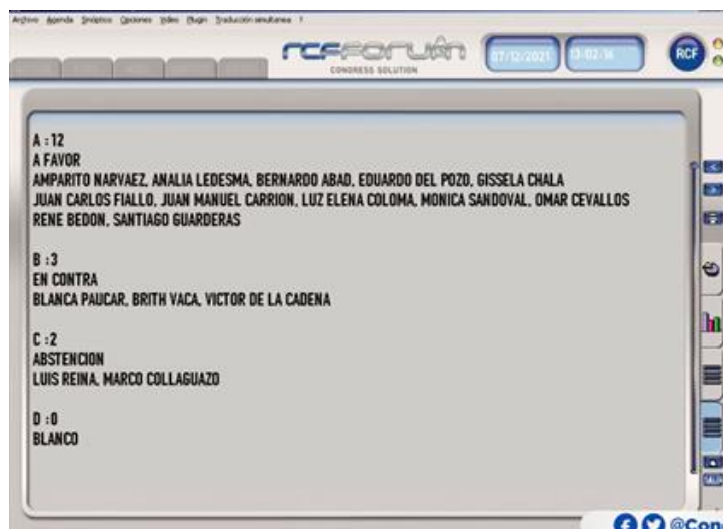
Archivo Agenda Sinópticos Opciones Video Plugin Traducción simultanea ?

RCFFORUM
CONGRESS SOLUTION

07/12/2021 13:02:16

RCF

A : 12
A FAVOR
AMPARITO NARVAEZ, ANALIA LEDESMA, BERNARDO ABAD, EDUARDO DEL POZO, GISSELA CHALA
JUAN CARLOS FIALLO, JUAN MANUEL CARRION, LUZ ELENA COLOMA, MONICA SANDOVAL, OMAR CEVALLOS
RENE BEDON, SANTIAGO GUARDERAS

B : 3
EN CONTRA
BLANCA PAUCAR, BRITH VACA, VICTOR DE LA CADENA

C : 2
ABSTENCION
LUIS REINA, MARCO COLLAGUAZO

D : 0
BLANCO

@Con